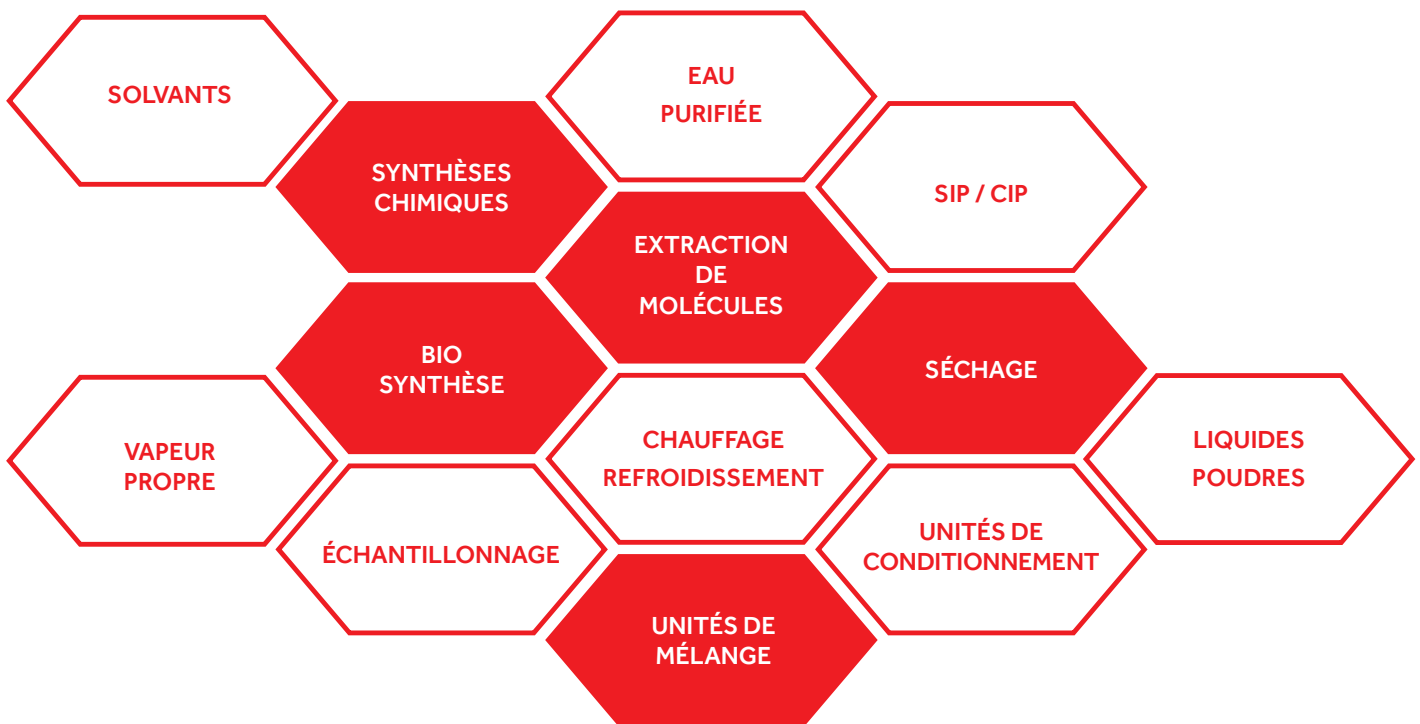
SOLVANTS

EAU
PURIFIÉE

SYNTHÈSES
CHIMIQUES

SIP / CIP

EXTRACTION
DE
MOLÉCULES

BIO
SYNTHÈSE

SÉCHAGE

VAPEUR
PROPRE

CHAUFFAGE
REFROIDISSEMENT

LIQUIDES
POUDRES

ÉCHANTILLONNAGE

UNITÉS DE
CONDITIONNEMENT

UNITÉS DE
MÉLANGE